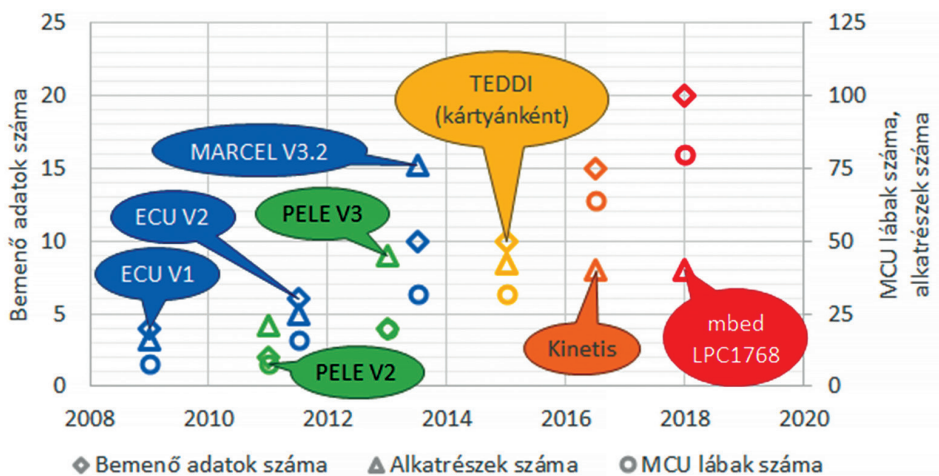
Bemenő adatok száma

25
20
15
10
5
0

2008
2010
2012
2014
2016
2018
2020

MCU lábak száma, alkatrészek száma

125
100
75
50
25
0

MARCEL V3.2
ECU V2
ECU V1
PELE V3
PELE V2
TEDDI (kártyánként)
Kinetis
mbed LPC1768

Bemenő adatok száma
Alkatrészek száma
MCU lábak száma